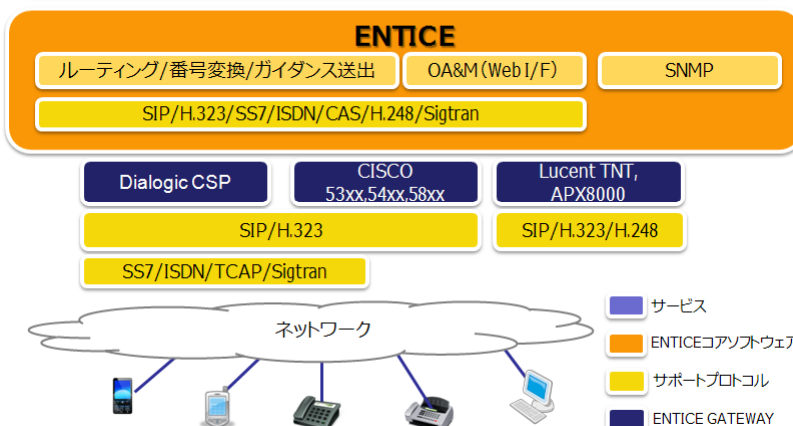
ENTICE

ルーティング/番号変換/ガイダンス送出

OA&M(Web I/F)

SNMP

SIP/H.323/SS7/ISDN/CAS/H.248/Sigtran

Dialogic CSP

CISCO 53xx,54xx,58xx

Lucent TNT, APX8000

SIP/H.323

SIP/H.323/H.248

SS7/ISDN/TCAP/Sigtran

ネットワーク

サービス

ENTICEコアソフトウェア

サポートプロトコル

ENTICE GATEWAY